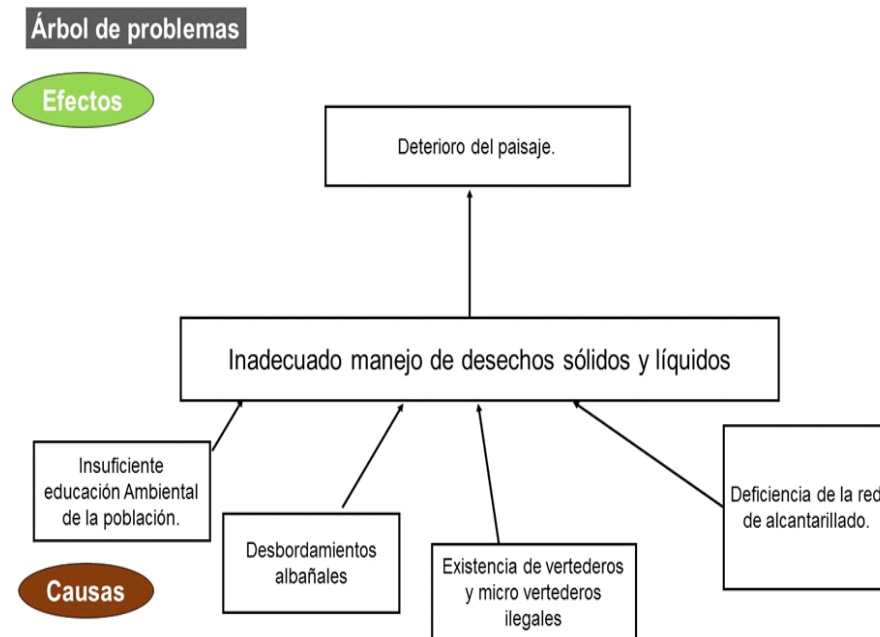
Árbol de problemas

Efectos

Deterioro del paisaje.

Inadecuado manejo de desechos sólidos y líquidos

Insuficiente educación Ambiental de la población.

Desbordamientos albañales

Existencia de vertederos y micro vertederos ilegales

Deficiencia de la red de alcantarillado.

Causas